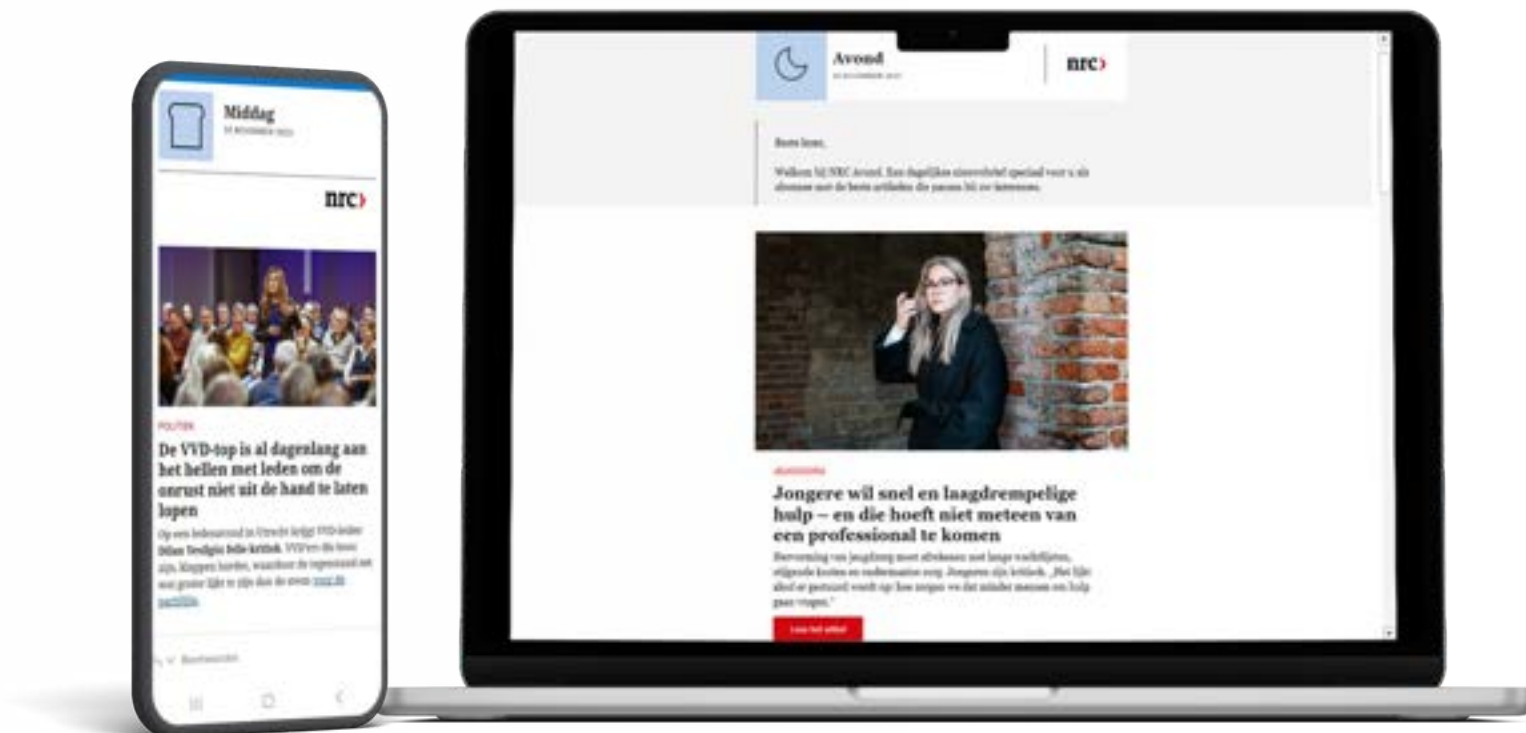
Middag

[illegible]

nrc›

POLITIEK

De VVD-top is al dagenlang aan het bellen met leden om de onrust niet uit de hand te laten lopen

Op een ledenavond in Utrecht krijgt VVD-leider Dilan Yeşilgöz felle kritiek. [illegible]

Avond

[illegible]

nrc›

Beste lezer,

Welkom bij NRC Avond. Een dagelijkse nieuwsbrief speciaal voor u als abonnee met de beste artikelen die passen bij uw interesses.

JEUGDZORG

Jongere wil snel en laagdrempelige hulp – en die hoeft niet meteen van een professional te komen

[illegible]

Lees het artikel